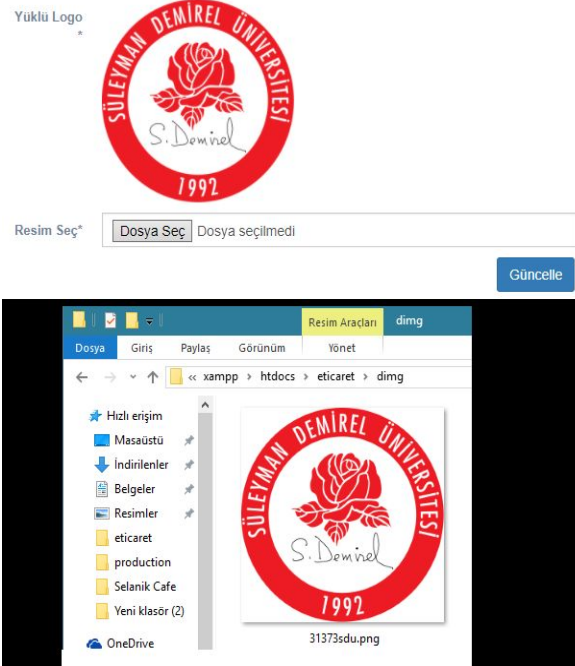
Yüklü Logo
*

SÜLEYMAN DEMİREL ÜNİVERSİTESİ
S. Demirel
1992

Resim Seç*
Dosya Seç Dosya seçilmedi

Güncelle

Resim Araçları dimg
Dosya Giriş Paylaş Görünüm Yönet
« xampp › htdocs › eticaret › dimg

Hızlı erişim
Masaüstü
İndirilenler
Belgeler
Resimler
eticaret
production
Selanik Cafe
Yeni klasör (2)
OneDrive

SÜLEYMAN DEMİREL ÜNİVERSİTESİ
S. Demirel
1992
31373sdu.png